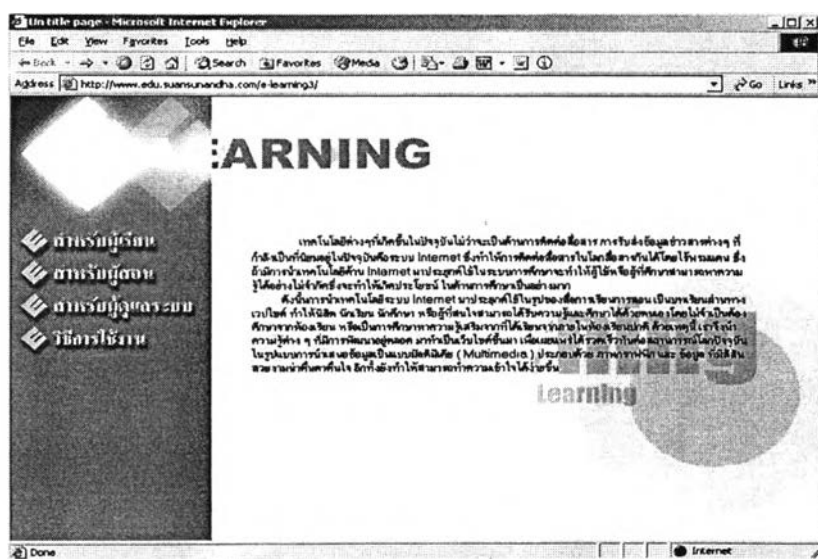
Un title page - Microsoft Internet Explorer

File Edit View Favorites Tools Help

Back Search Favorites Media

Address http://www.edu.suansunandha.com/e-learning3/

Go Links

EARNING

สำหรับผู้เรียน
สำหรับผู้สอน
สำหรับผู้ดูแลระบบ
วิธีการใช้งาน

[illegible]

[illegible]

Learning

Done

Internet